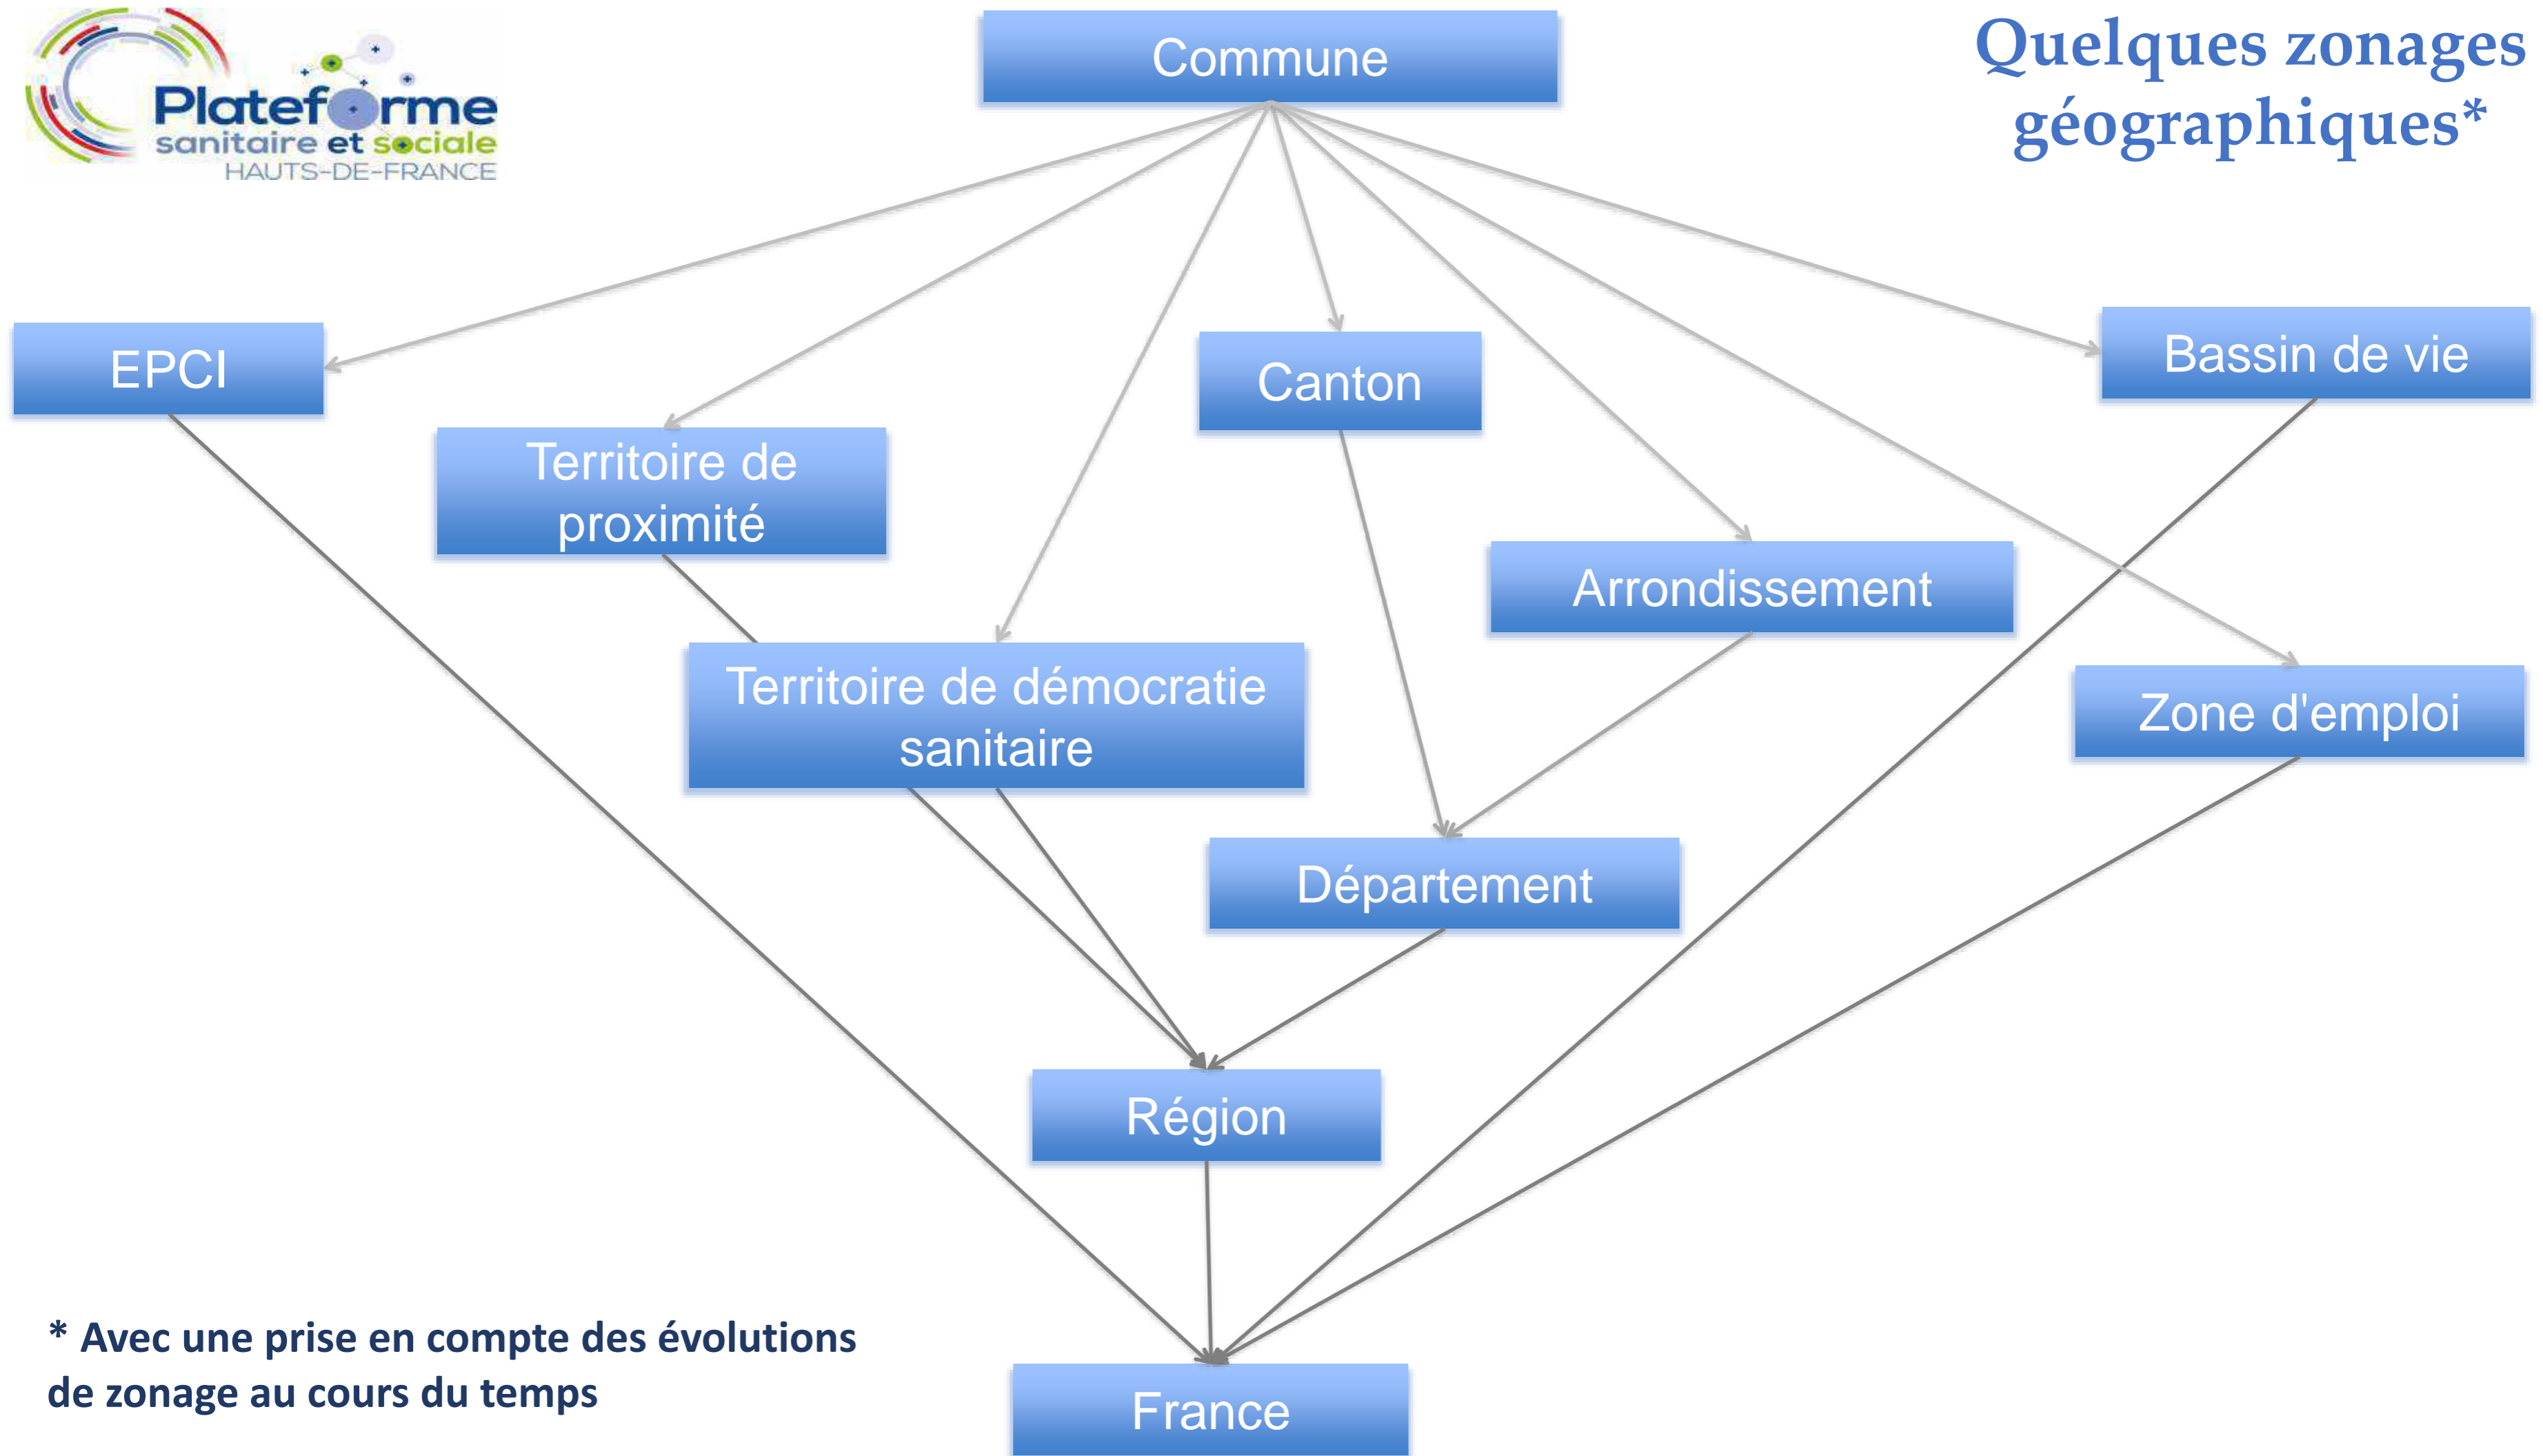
Plateforme sanitaire et sociale HAUTS-DE-FRANCE

Quelques zonages géographiques*

Commune

EPCI

Territoire de proximité

Canton

Bassin de vie

Arrondissement

Territoire de démocratie sanitaire

Zone d'emploi

Département

Région

France

* Avec une prise en compte des évolutions de zonage au cours du temps